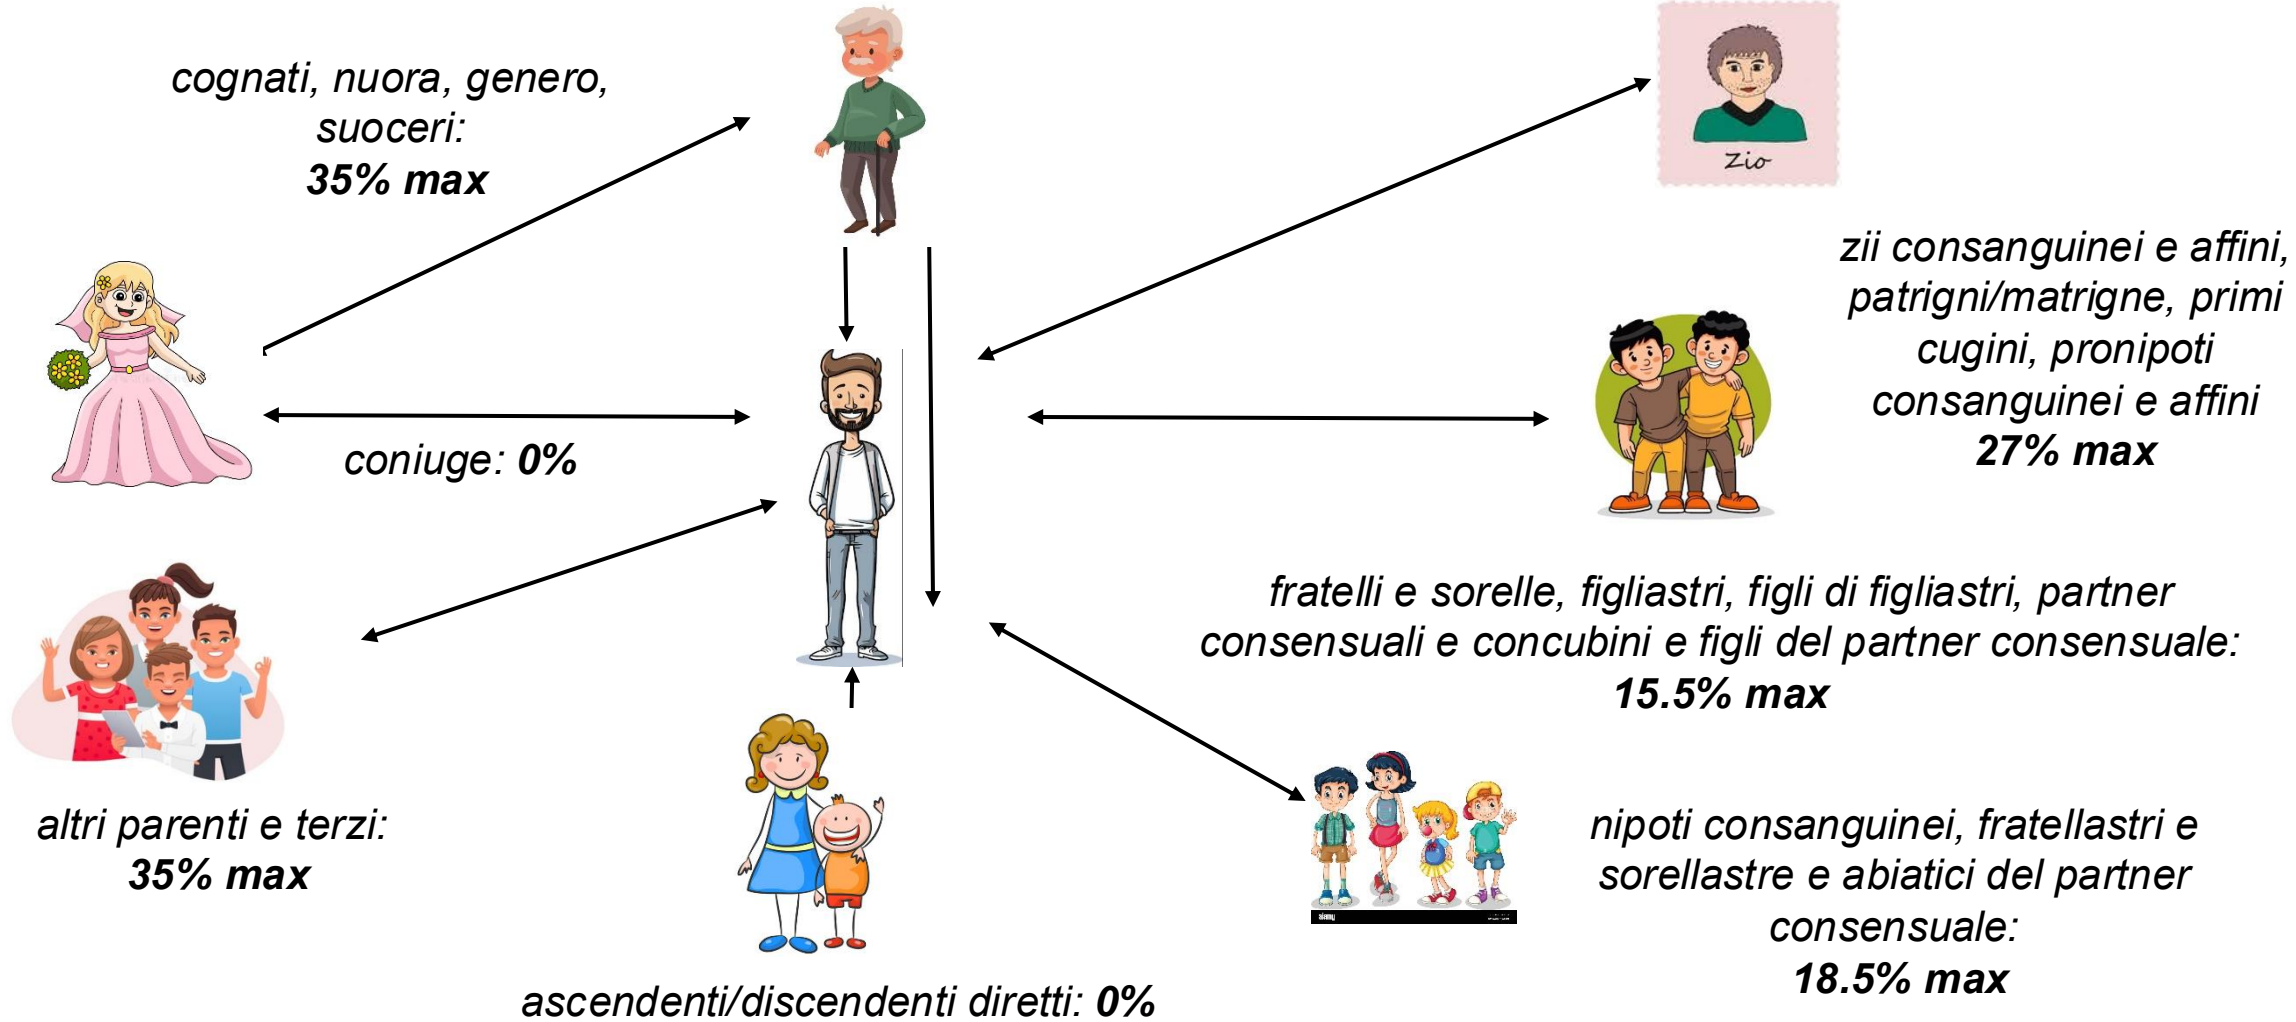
cognati, nuora, genero, suoceri:
**35% max**

Zio

zii consanguinei e affini, patrigni/matrigne, primi cugini, pronipoti consanguinei e affini
**27% max**

coniuge: **0%**

fratelli e sorelle, figliastri, figli di figliastri, partner consensuali e concubini e figli del partner consensuale:
**15.5% max**

altri parenti e terzi:
**35% max**

nipoti consanguinei, fratellastri e sorellastre e abiatici del partner consensuale:
**18.5% max**

ascendenti/discendenti diretti: **0%**